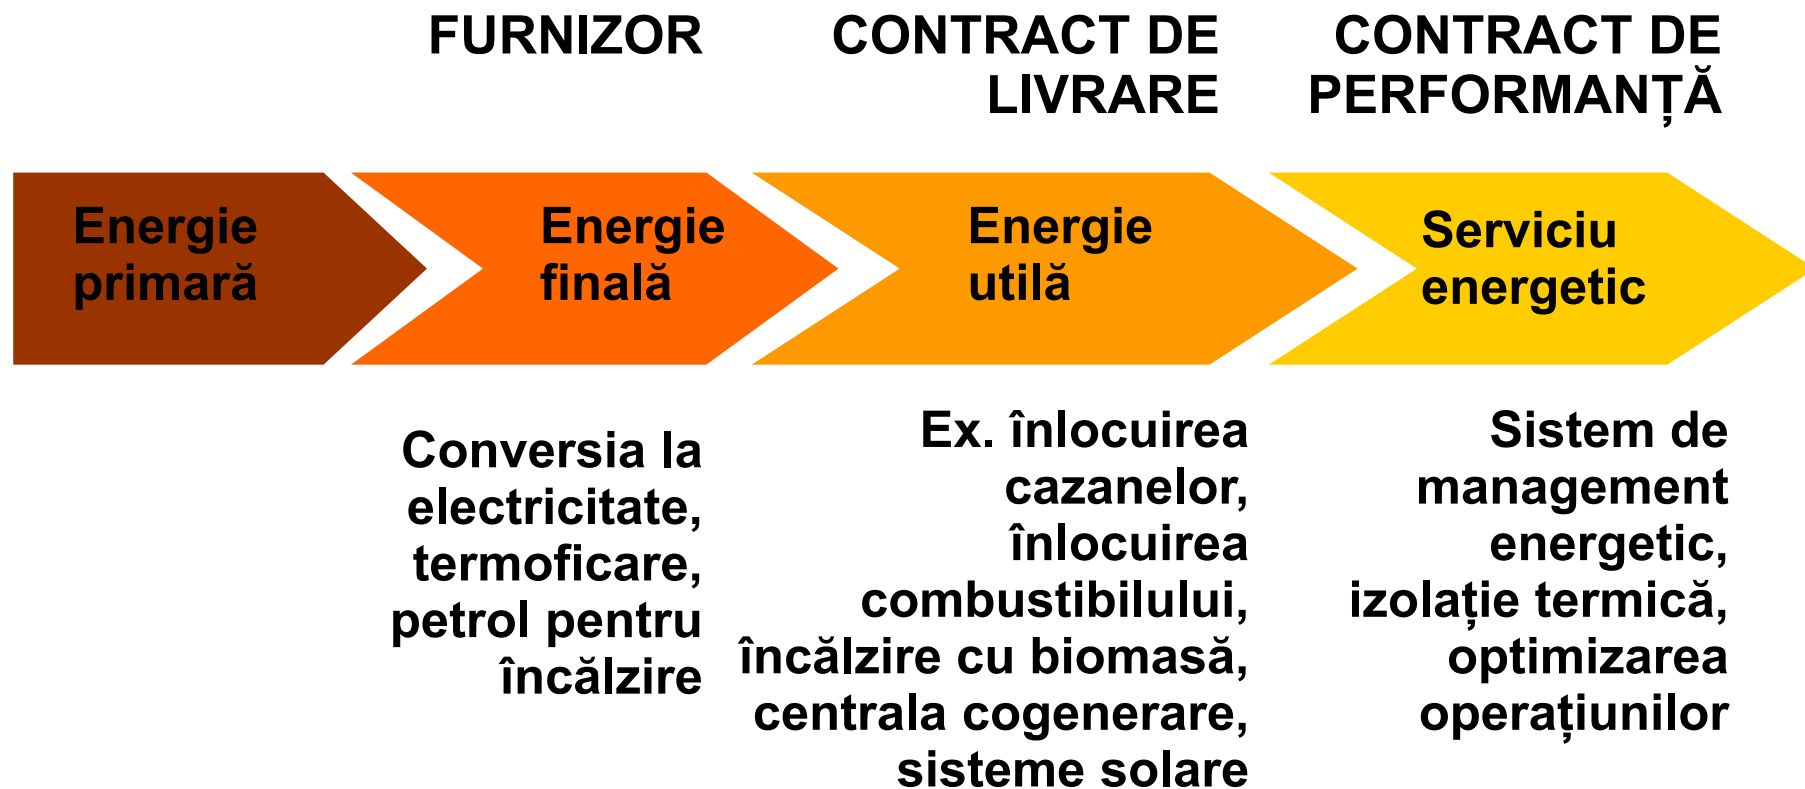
FURNIZOR

CONTRACT DE LIVRARE

CONTRACT DE PERFORMANȚĂ

Energie primară

Energie finală

Energie utilă

Serviciu energetic

Conversia la electricitate, termoficare, petrol pentru încălzire

Ex. înlocuirea cazanelor, înlocuirea combustibilului, încălzire cu biomasă, centrala cogenerare, sisteme solare

Sistem de management energetic, izolație termică, optimizarea operațiunilor